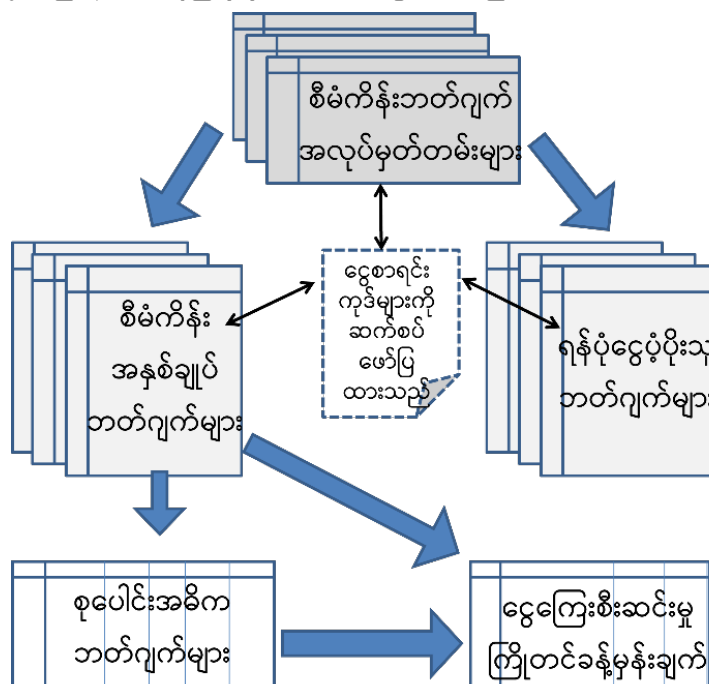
စီမံကိန်းဘတ်ဂျက်
အလုပ်မှတ်တမ်းများ

စီမံကိန်း
အနှစ်ချုပ်
ဘတ်ဂျက်များ

ငွေစာရင်း
ကုဒ်များကို
ဆက်စပ်
ဖော်ပြ
ထားသည်

ရန်ပုံငွေပံ့ပိုးသ
ဘတ်ဂျက်များ

စုပေါင်းအဓိက
ဘတ်ဂျက်များ

ငွေကြေးစီးဆင်းမှု
ကြိုတင်ခန့်မှန်းချက်